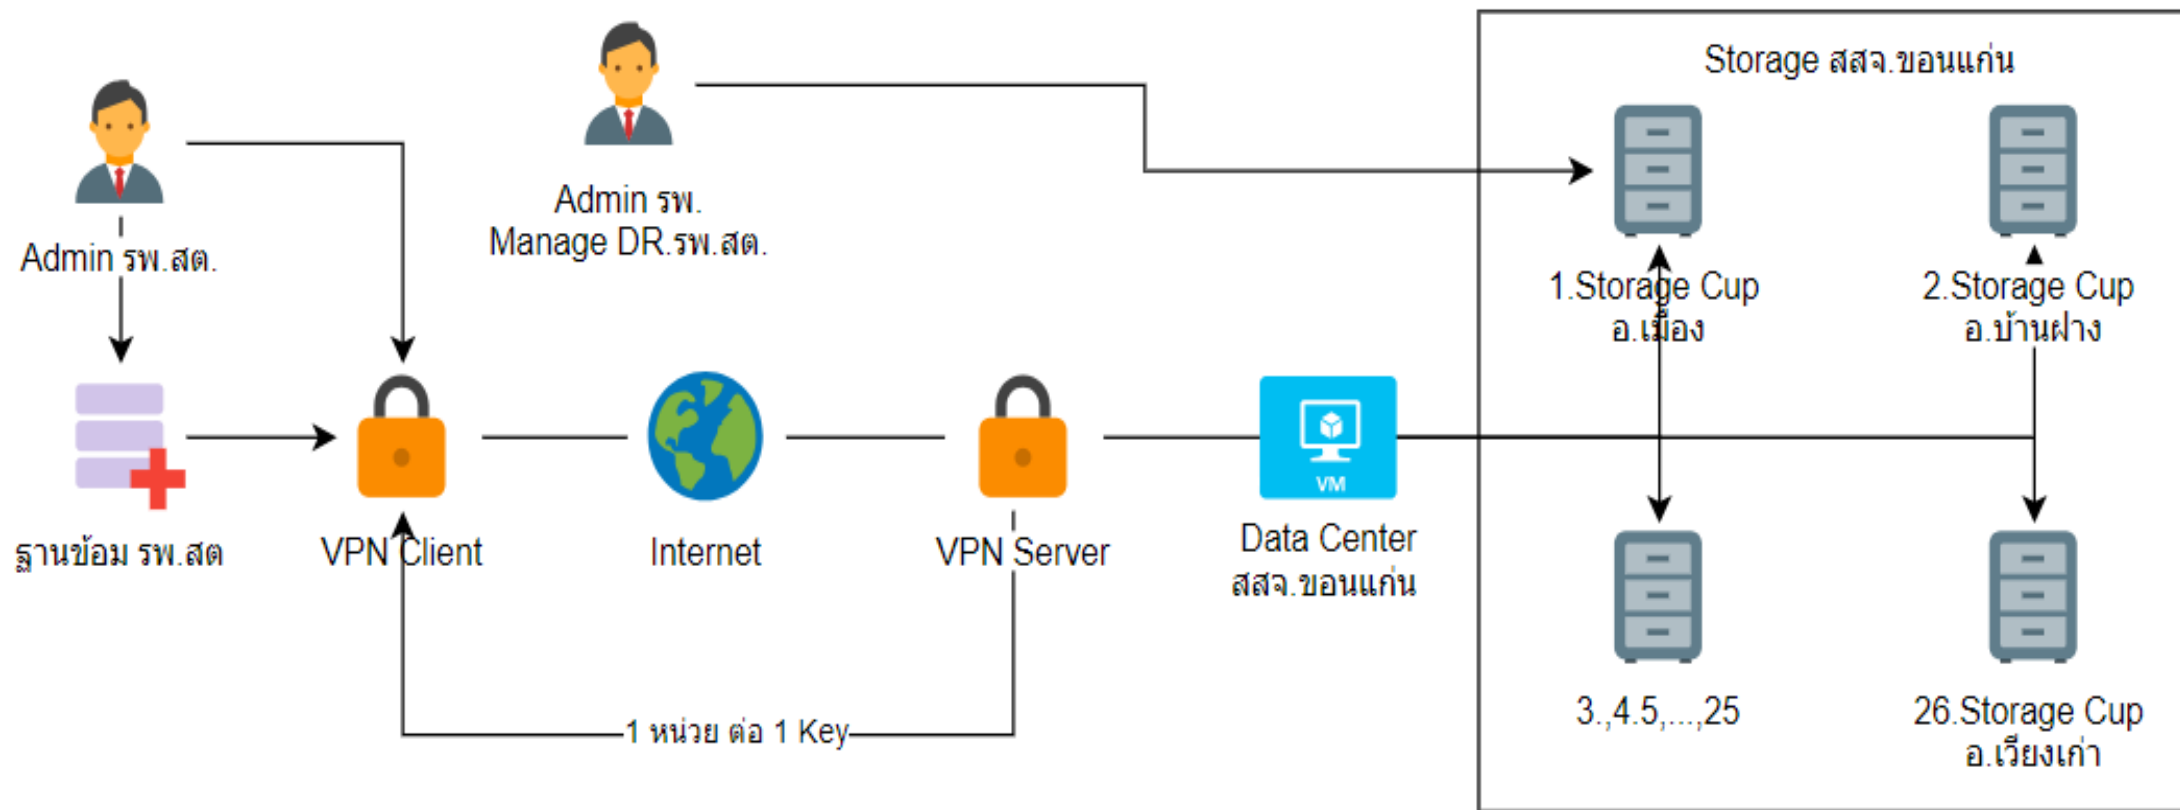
Storage สสจ.ขอนแก่น

Admin รพ.
Manage DR.รพ.สต.

Admin รพ.สต.

1.Storage Cup
อ.เมือง

2.Storage Cup
อ.บ้านฝาง

ฐานข้อม รพ.สต

VPN Client

Internet

VPN Server

VM

Data Center
สสจ.ขอนแก่น

3.,4.5,...,25

26.Storage Cup
อ.เวียงเก่า

1 หน่วย ต่อ 1 Key